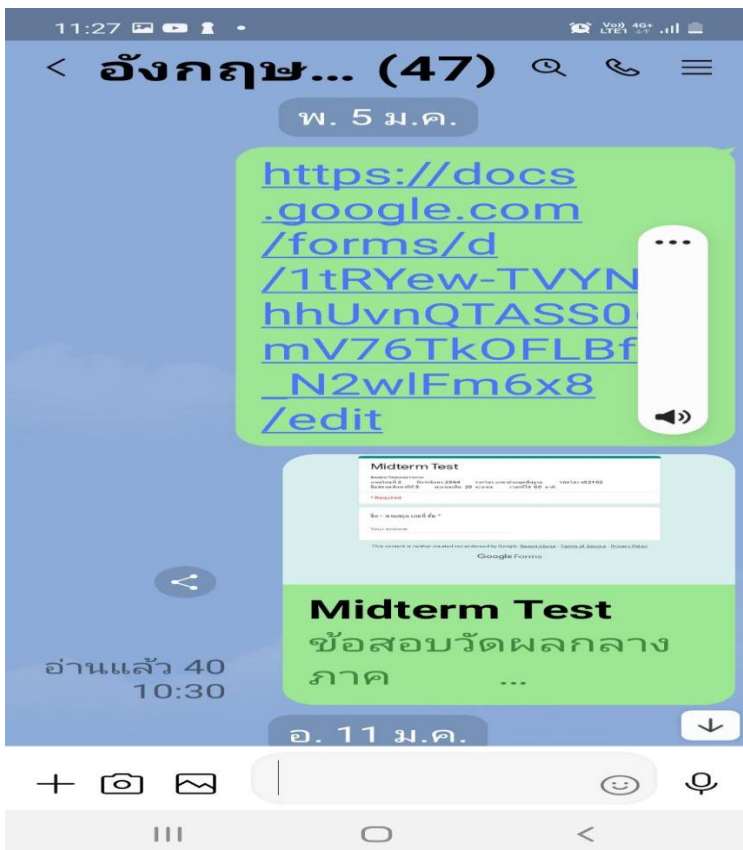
11:27

Vo) 4G+ LTE1

< อังกฤษ... (47)

พ. 5 ม.ค.

https://docs.google.com/forms/d/1tRYew-TVYNhhUvnQTASS0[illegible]mV76TkOFLBf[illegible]_N2wlFm6x8/edit

...

Midterm Test

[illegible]

* Required

ชื่อ - นามสกุล เลขที่ ชั้น *

Your answer

This content is neither created nor endorsed by Google. Report Abuse · Terms of Service · Privacy Policy

Google Forms

Midterm Test
ข้อสอบวัดผลกลางภาค ...

อ่านแล้ว 40
10:30

อ. 11 ม.ค.